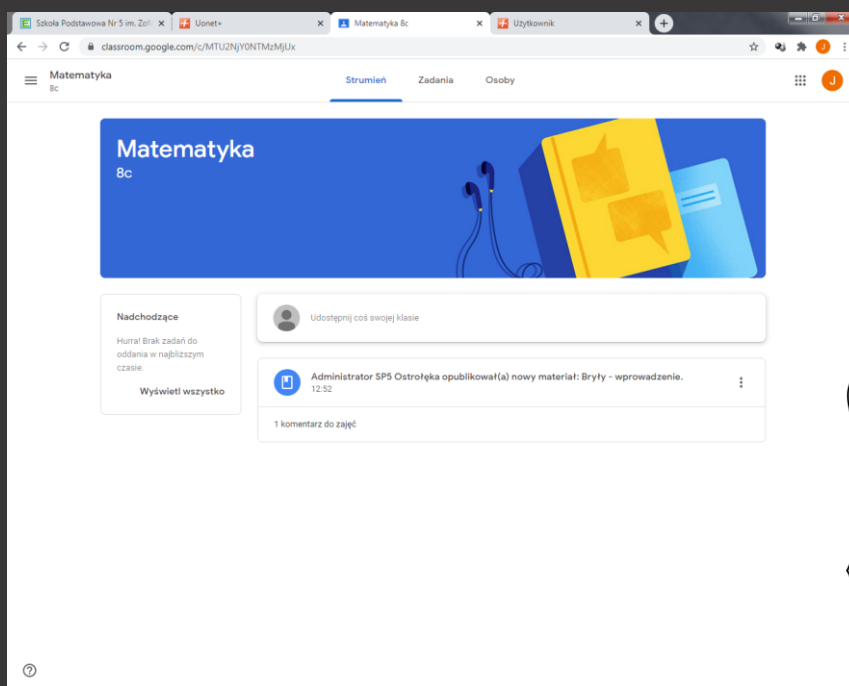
Szkoła Podstawowa Nr 5 im. Zofi ×
Uonet+ ×
Matematyka 8c ×
Użytkownik ×

classroom.google.com/c/MTU2NjY0NTMzMjUx

Matematyka
8c

Strumień
Zadania
Osoby

Matematyka
8c

Nadchodzące

Hurra! Brak zadań do oddania w najbliższym czasie.

Wyświetl wszystko

Udostępnij coś swojej klasie

Administrator SP5 Ostrołęka opublikował(a) nowy materiał: Bryły - wprowadzenie.
12:52

1 komentarz do zajęć

?